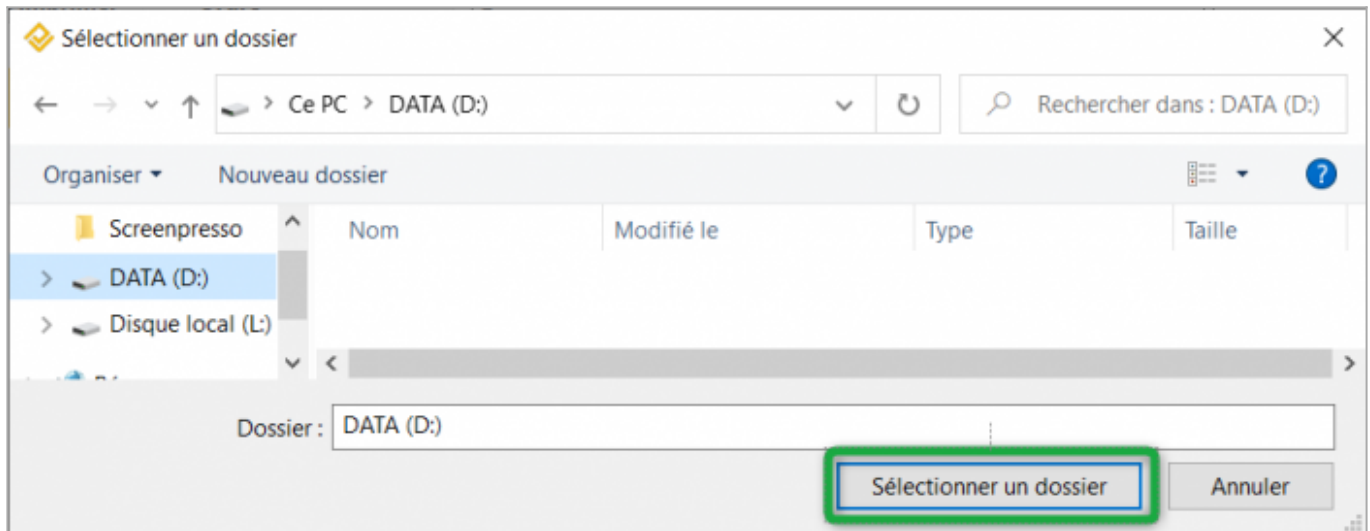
Sélectionner un dossier

Ce PC > DATA (D:)

Rechercher dans : DATA (D:)

Organiser ▾ Nouveau dossier

Screenpresso
DATA (D:)
Disque local (L:)

| Nom | Modifié le | Type | Taille |
|---|---|---|---|

Dossier : DATA (D:)

Sélectionner un dossier

Annuler